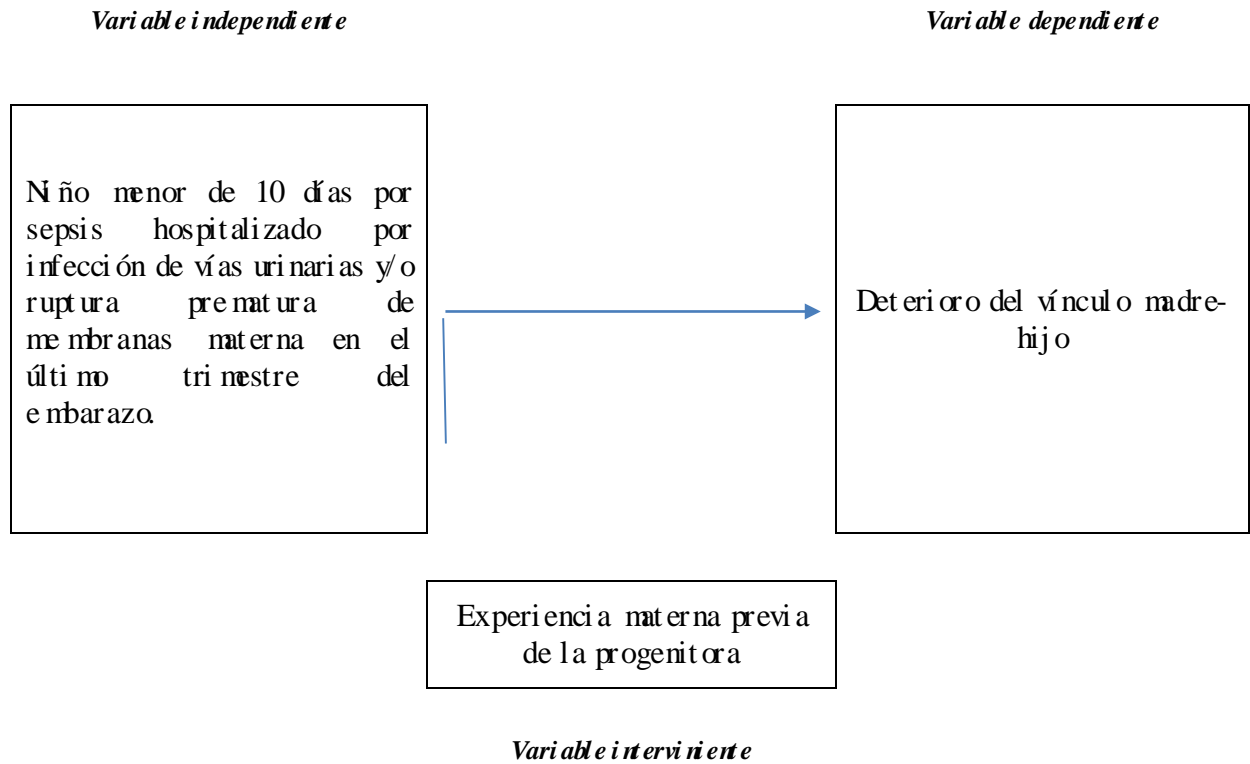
Variable independiente

Variable dependiente

Niño menor de 10 días por sepsis hospitalizado por infección de vías urinarias y/o ruptura prematura de membranas materna en el último trimestre del embarazo.

Deterioro del vínculo madre-hijo

Experiencia materna previa de la progenitora

Variable interviniente